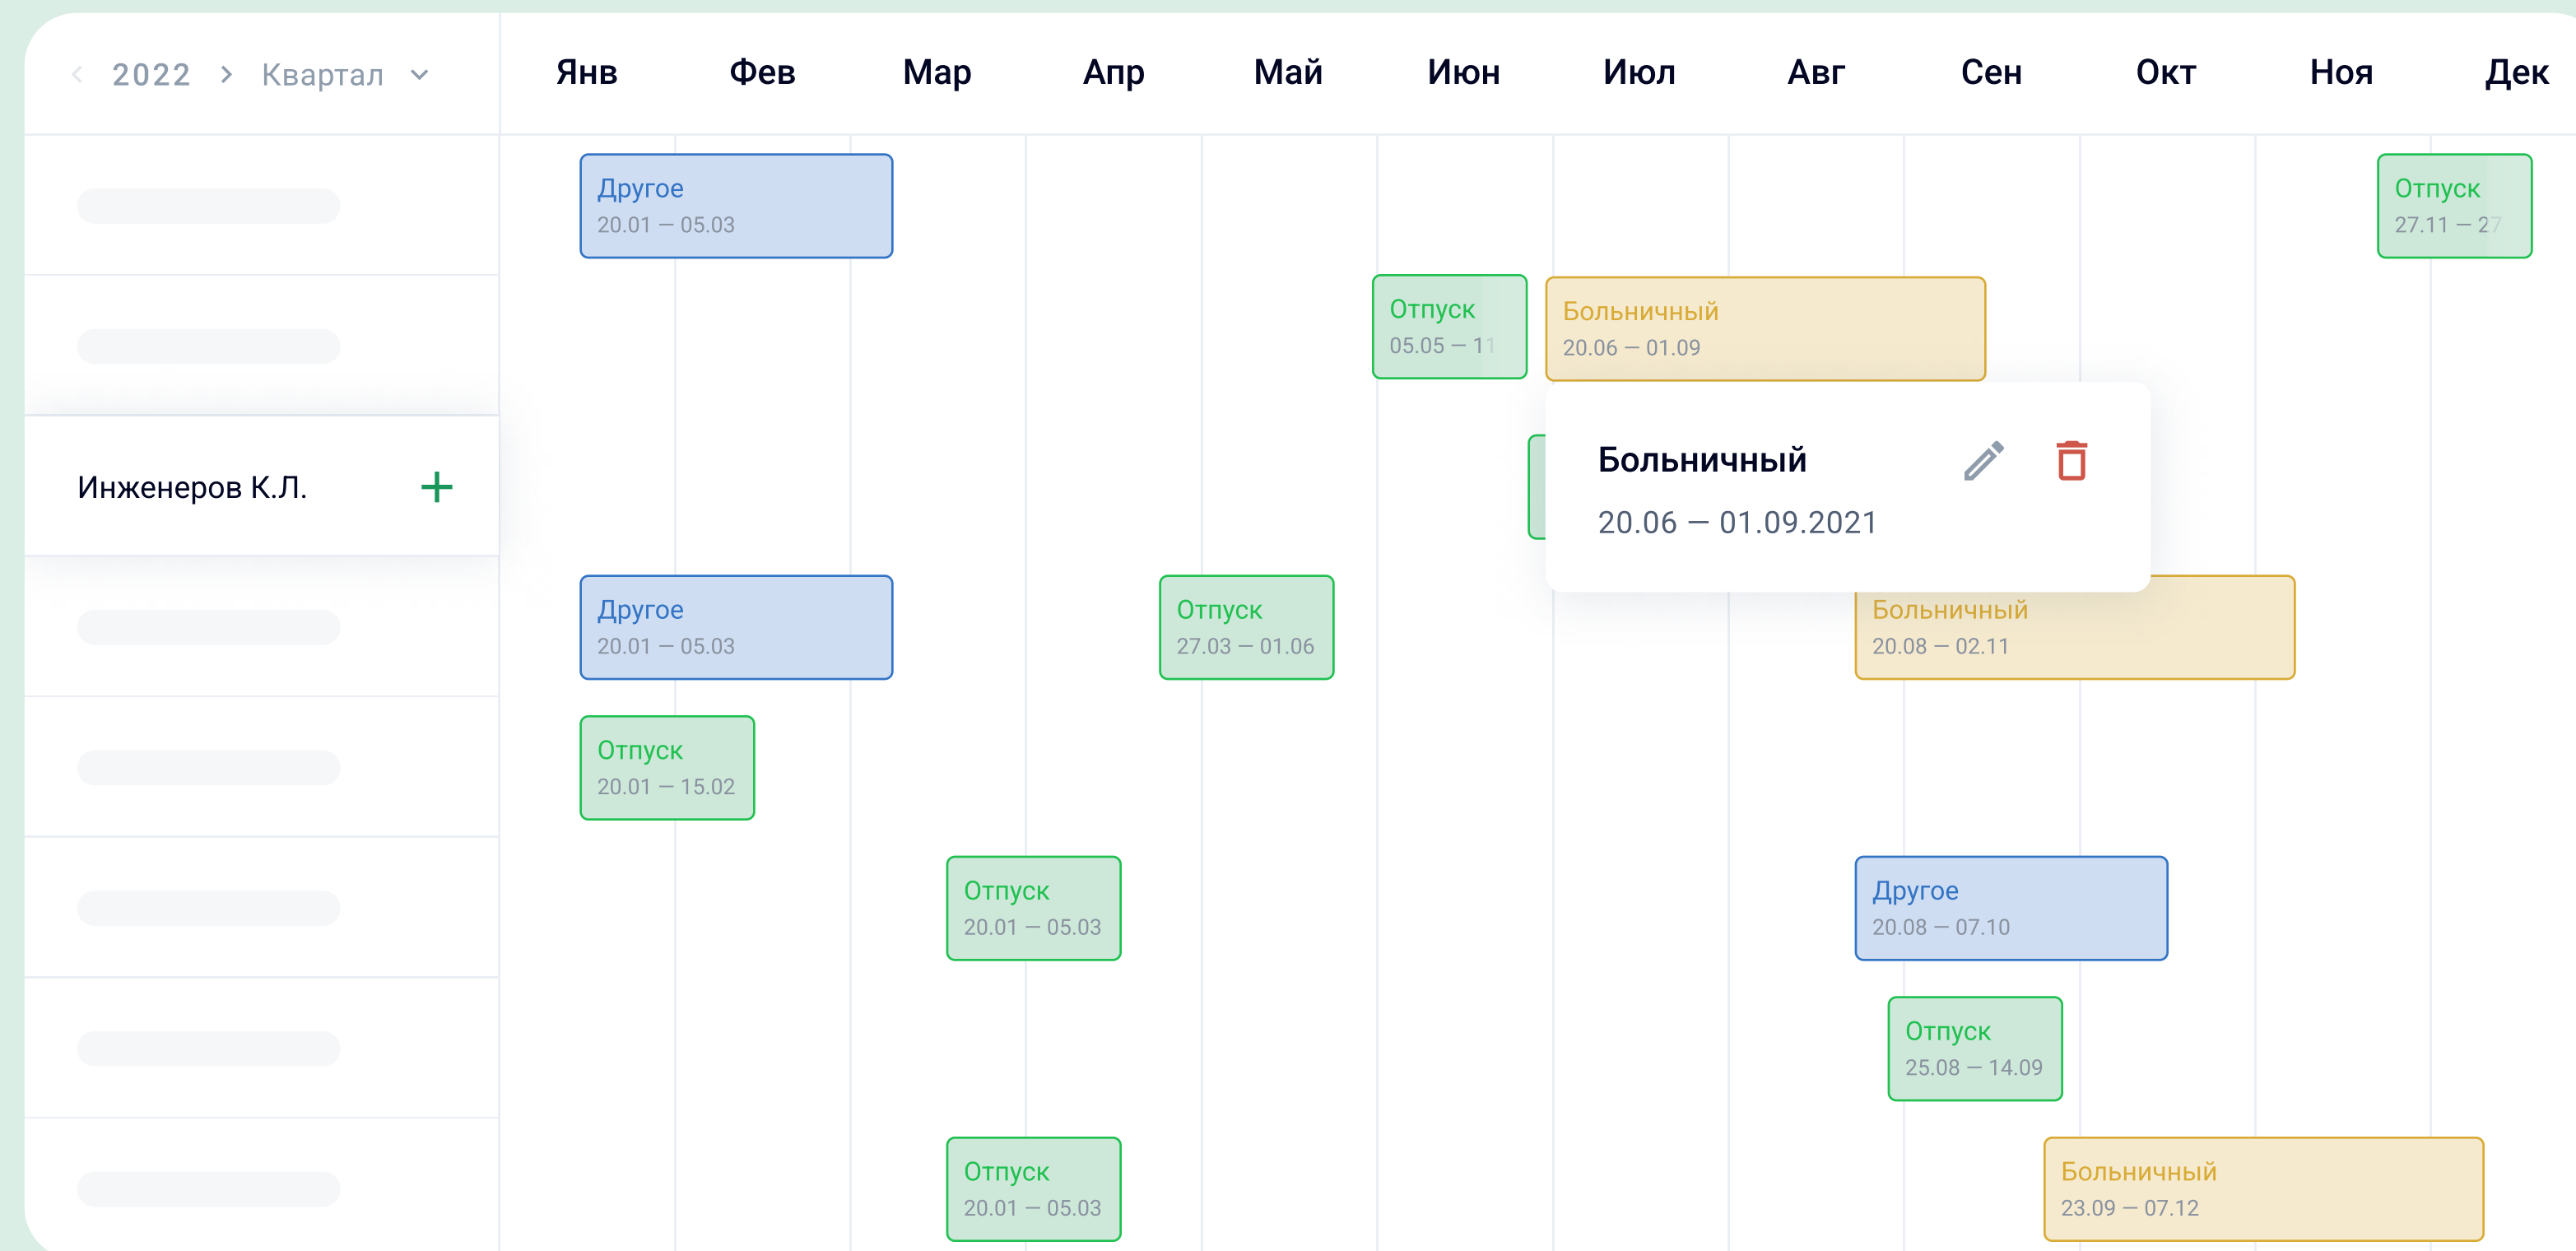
2022 Квартал

Янв Фев Мар Апр Май Июн Июл Авг Сен Окт Ноя Дек

Другое
20.01 — 05.03

Отпуск
27.11 — 27

Отпуск
05.05 — 11

Больничный
20.06 — 01.09

Инженеров К.Л. +

Больничный
20.06 — 01.09.2021

Другое
20.01 — 05.03

Отпуск
27.03 — 01.06

Больничный
20.08 — 02.11

Отпуск
20.01 — 15.02

Отпуск
20.01 — 05.03

Другое
20.08 — 07.10

Отпуск
25.08 — 14.09

Отпуск
20.01 — 05.03

Больничный
23.09 — 07.12